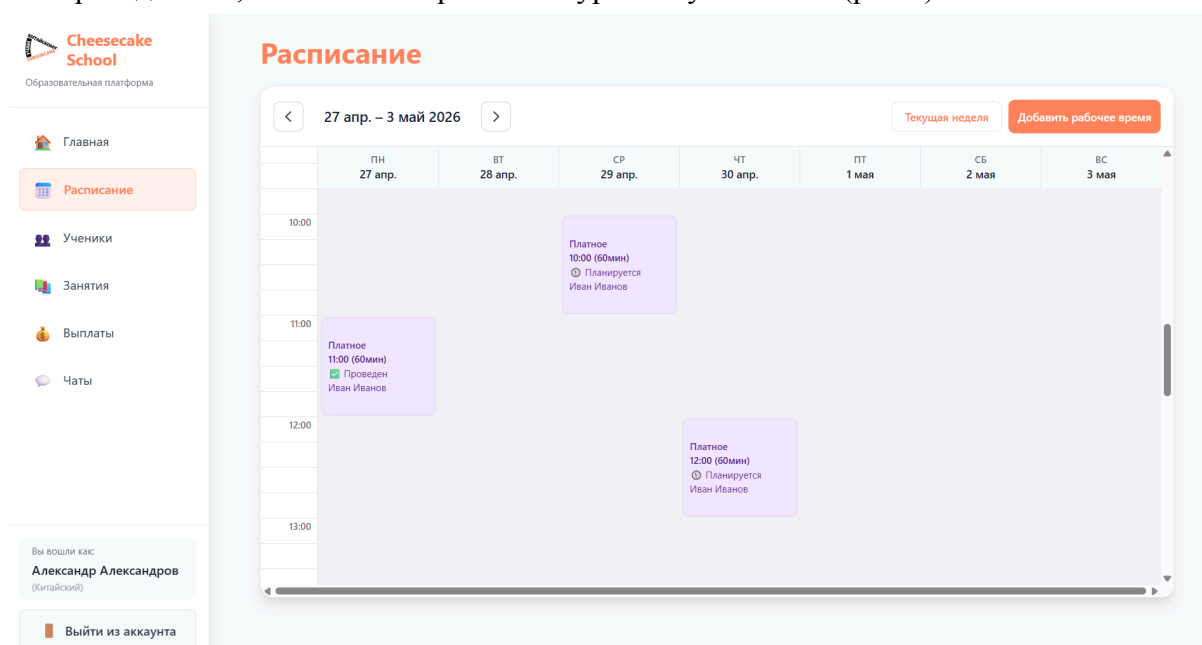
Cheesecake School
Образовательная платформа

Главная
Расписание
Ученики
Занятия
Выплаты
Чаты

Вы вошли как:
Александр Александров
(Китайский)

Выйти из аккаунта

Расписание

27 апр. – 3 май 2026

Текущая неделя
Добавить рабочее время

| | ПН 27 апр. | ВТ 28 апр. | СР 29 апр. | ЧТ 30 апр. | ПТ 1 мая | СБ 2 мая | ВС 3 мая |
|---|---|---|---|---|---|---|---|
| 10:00 | | | Платное 10:00 (60мин) Планируется Иван Иванов | | | | |
| 11:00 | Платное 11:00 (60мин) Проведен Иван Иванов | | | | | | |
| 12:00 | | | | Платное 12:00 (60мин) Планируется Иван Иванов | | | |
| 13:00 | | | | | | | |